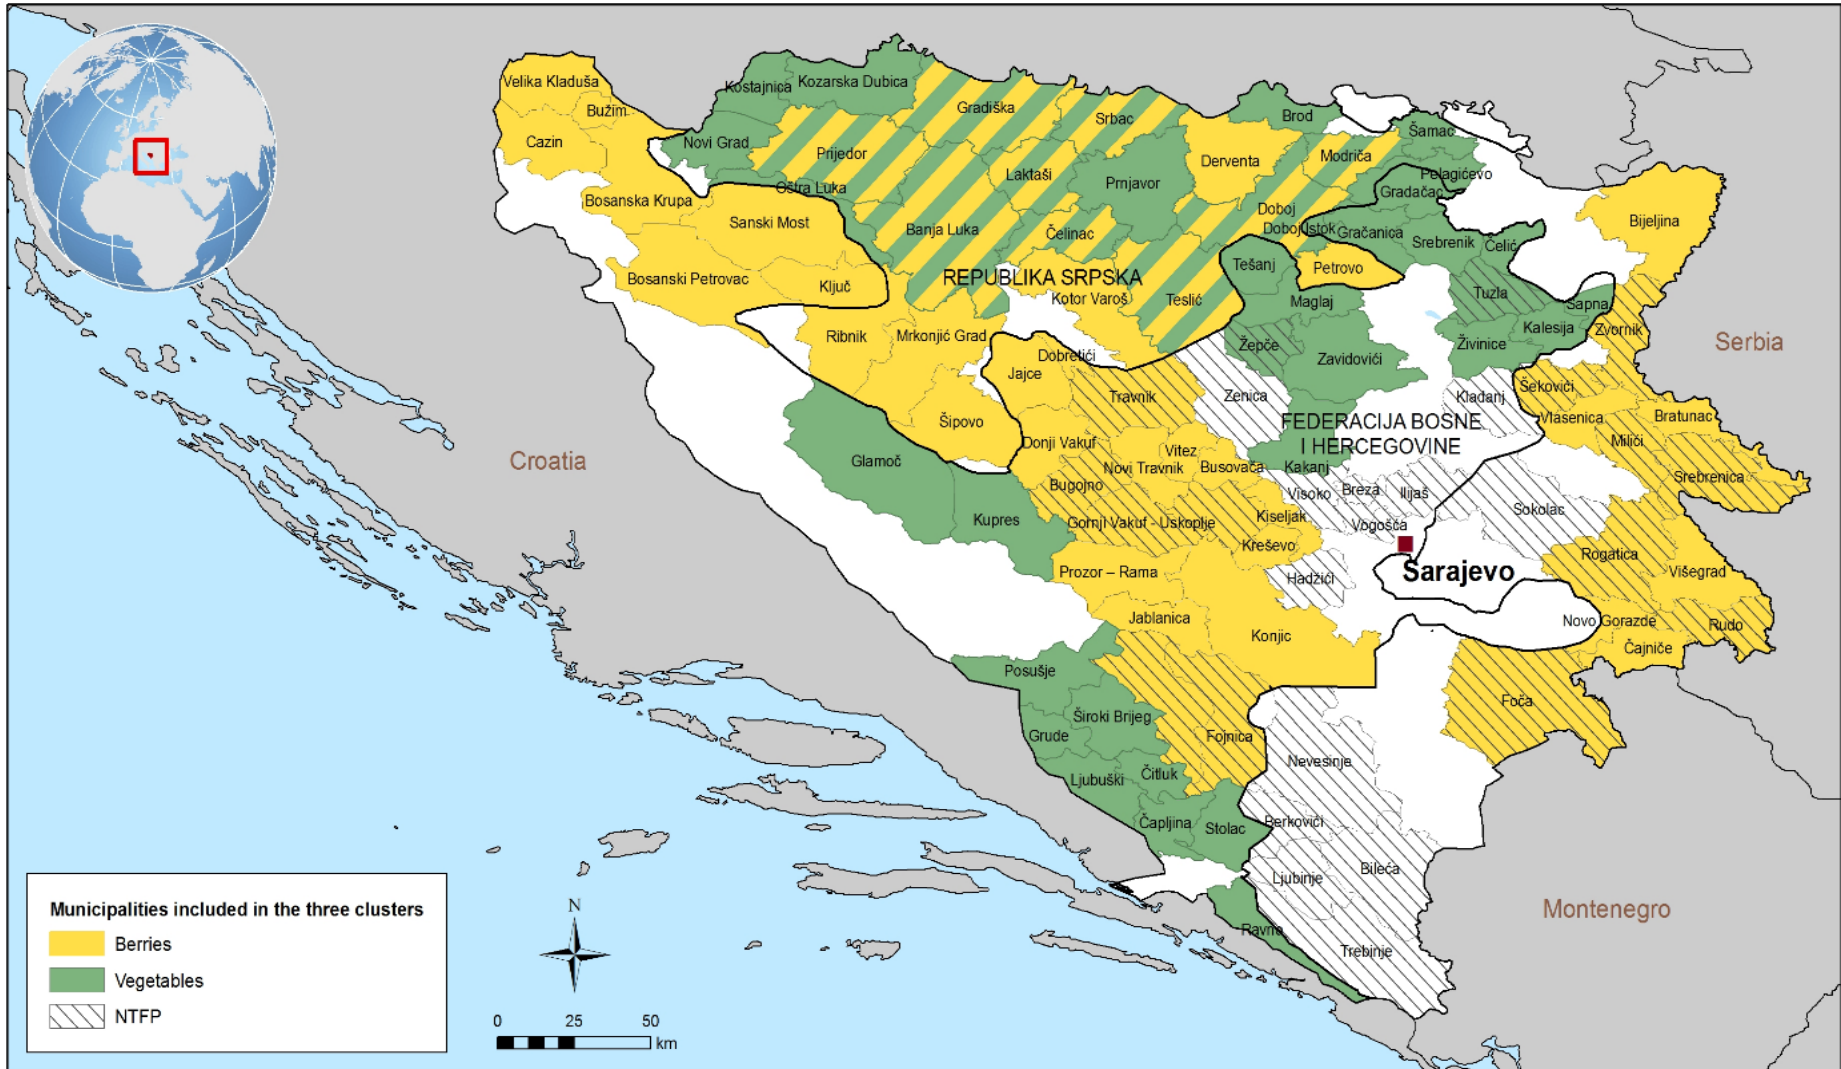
Velika Kladuša
Bužim
Cazin
Kostajnica
Kozarska Dubica
Novi Grad
Gradiška
Srbac
Brod
Šamac
Prijedor
Modriča
Laktaši
Derventa
Pelagićevo
Prnjavor
Oštra Luka
Gradačac
Bosanska Krupa
Doboj
Sanski Most
Banja Luka
Čelinac
Doboj Istok
Gračanica
Srebrenik
Čelić
Bijeljina
Tešanj
Petrovo
Bosanski Petrovac
Ključ
REPUBLIKA SRPSKA
Kotor Varoš
Teslić
Maglaj
Tuzla
Sapna
Kalesija
Zvornik
Ribnik
Mrkonjić Grad
Žepče
Zavidovići
Živinice
Serbia
Dobretići
Jajce
Šekovići
Travnik
Zenica
Kladanj
Vlasenica
Bratunac
Šipovo
FEDERACIJA BOSNE I HERCEGOVINE
Donji Vakuf
Vitez
Milići
Croatia
Glamoč
Novi Travnik
Busovača
Kakanj
Srebrenica
Bugojno
Visoko
Breza
Ilijaš
Kupres
Gornji Vakuf - Uskoplje
Kiseljak
Vogošća
Sokolac
Kreševo
Rogatica
Višegrad
Sarajevo
Prozor – Rama
Hadžići
Jablanica
Novo Goražde
Rudo
Konjic
Čajniče
Posušje
Foča
Široki Brijeg
Grude
Fojnica
Nevesinje
Ljubuški
Čitluk
Berkovići
Čapljina
Stolac
Bileća
Ljubinje
Montenegro
Ravno
Trebinje
N
0 25 50
km

Municipalities included in the three clusters
Berries
Vegetables
NTFP